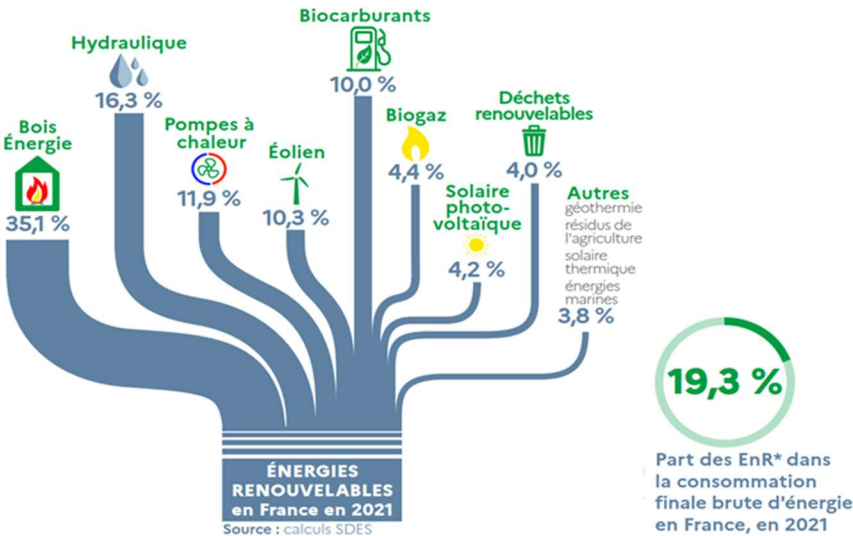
Biocarburants
10,0 %

Hydraulique
16,3 %

Bois Énergie
35,1 %

Pompes à chaleur
11,9 %

Éolien
10,3 %

Biogaz
4,4 %

Déchets renouvelables
4,0 %

Solaire photovoltaïque
4,2 %

Autres
géothermie
résidus de l'agriculture
solaire thermique
énergies marines
3,8 %

ÉNERGIES RENOUVELABLES en France en 2021
Source : calculs SDES

19,3 %

Part des EnR* dans la consommation finale brute d'énergie en France, en 2021